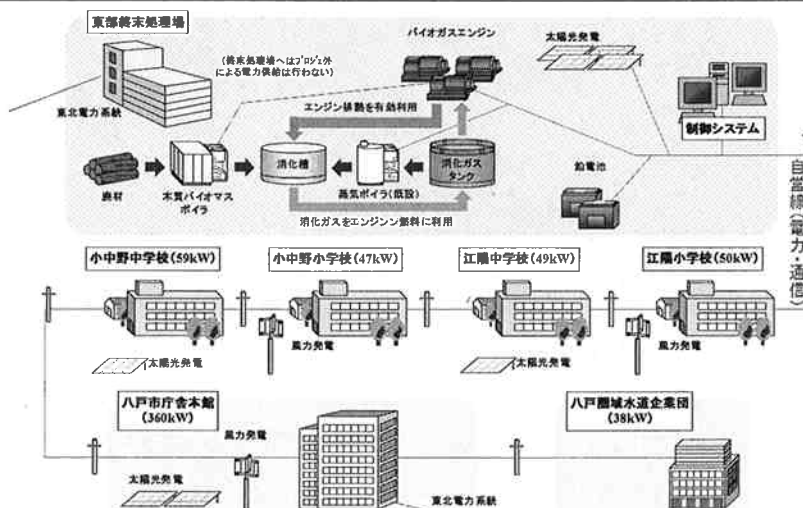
東部終末処理場

(終末処理場へはﾌﾟﾛｼﾞｪｸﾄ外による電力供給は行わない)

東北電力系統

バイオガスエンジン

太陽光発電

制御システム

エンジン排熱を有効利用

廃材

木質バイオマスボイラ

消化槽

蒸気ボイラ(既設)

消化ガスタンク

鉛電池

消化ガスをエンジン燃料に利用

自営線(電力・通信)

小中野中学校(59kW)

小中野小学校(47kW)

江陽中学校(49kW)

江陽小学校(50kW)

太陽光発電

風力発電

太陽光発電

風力発電

八戸市庁舎本館(360kW)

風力発電

八戸圏域水道企業団(38kW)

太陽光発電

東北電力系統